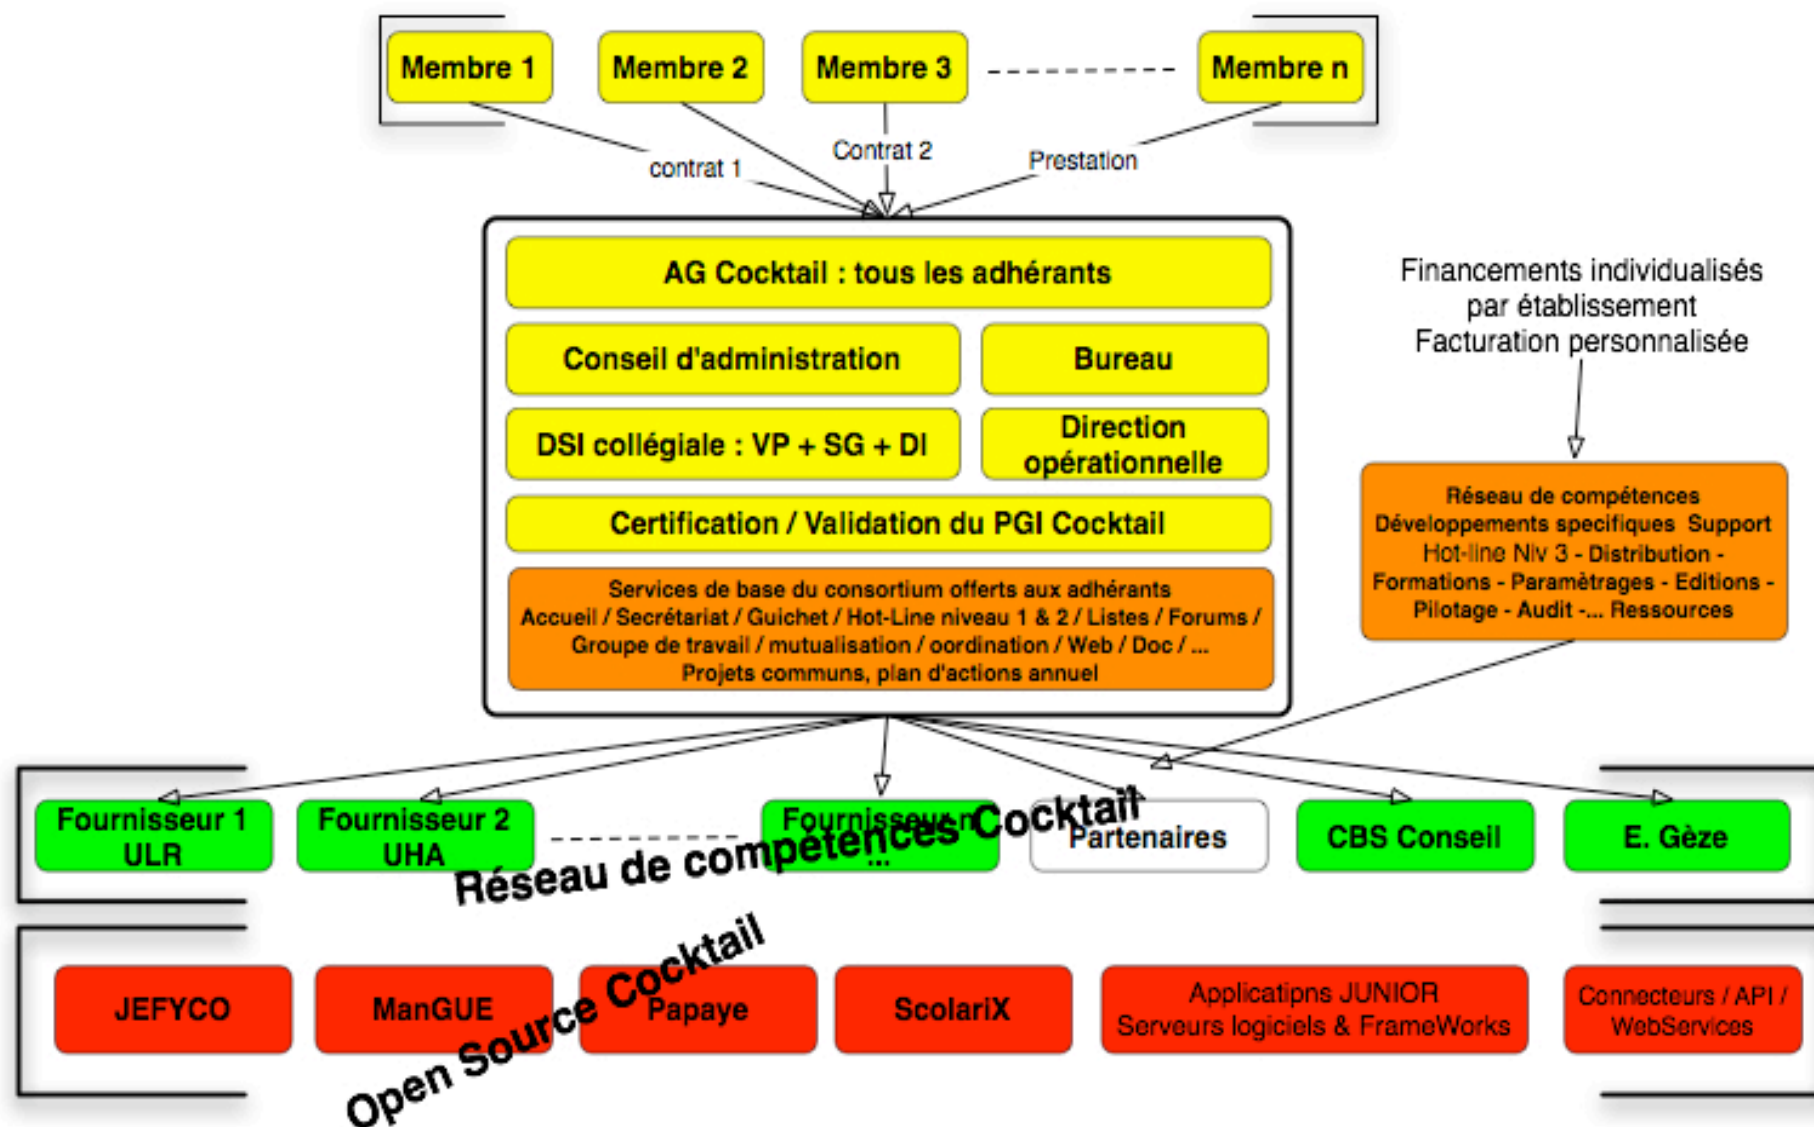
Membre 1
Membre 2
Membre 3
Membre n
contrat 1
Contrat 2
Prestation

AG Cocktail : tous les adhérants
Conseil d'administration
Bureau
DSI collégiale : VP + SG + DI
Direction opérationnelle
Certification / Validation du PGI Cocktail
Services de base du consortium offerts aux adhérants Accueil / Secrétariat / Guichet / Hot-Line niveau 1 & 2 / Listes / Forums / Groupe de travail / mutualisation / oordination / Web / Doc / ... Projets communs, plan d'actions annuel

Financements individualisés par établissement Facturation personnalisée

Réseau de compétences Développements specifiques Support Hot-line Niv 3 - Distribution - Formations - Paramètrages - Editions - Pilotage - Audit -... Ressources

Fournisseur 1 ULR
Fournisseur 2 UHA
Fournisseur n ...
Partenaires
CBS Conseil
E. Gèze
Réseau de compétences Cocktail

JEFYCO
ManGUE
Papaye
ScolariX
Applicatipns JUNIOR Serveurs logiciels & FrameWorks
Connecteurs / API / WebServices
Open Source Cocktail